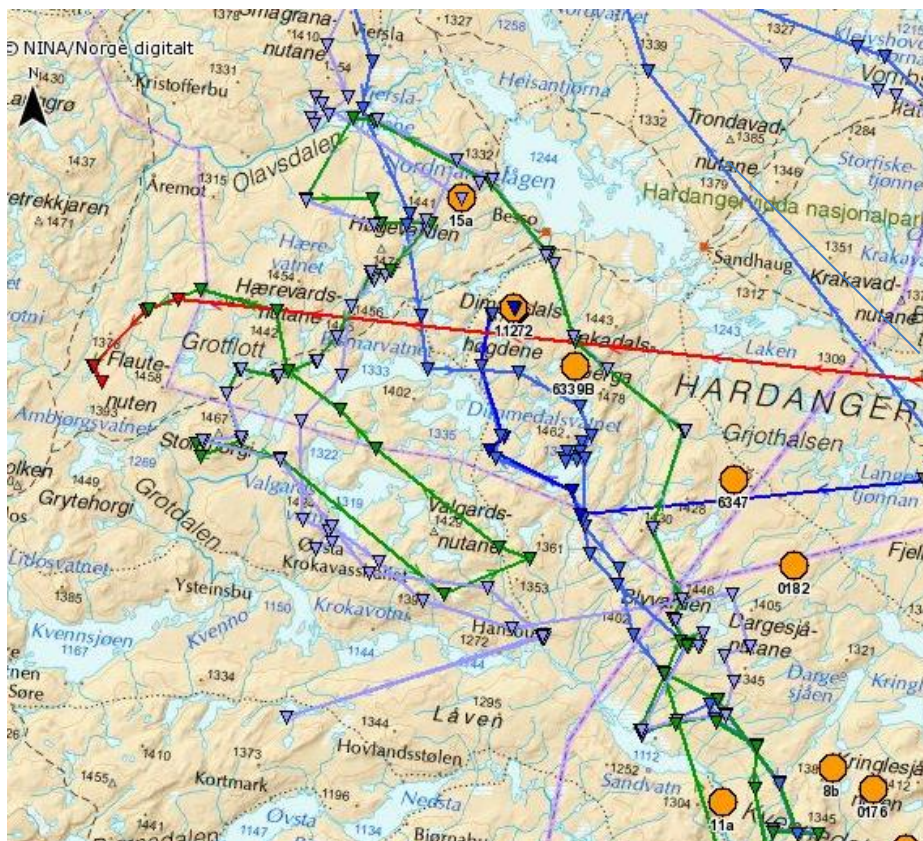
© NINA/Norge digitalt
N
1430
Langrø
Smagrana-
nutane
1378
1410
Versla
1327
1258
Nordvatnet
1339
1327
Kleivshovd
Vomb
1331
Kristofferbu
Versla-
Hellesantjørna
1332
Trondavad-
nutane
1365
1284
1437
Åremot
1315
Olavsdalen
1332
Nordmannslågen
1244
15a
Besso
1379
1346
Storfiske-
tjønne
Hardangervidda nasjonalpark
Gretrekkjaren
1471
1441
Holgetveitnuten
Hære-
vatnet
1454
Sandhaug
1351
Krakavad
Krakavad-
nutane
Hærevards-
nutane
Dimmedals
11272
1443
Bakadals-
haugdene
1312
1243
Laken
1309
Grotflott
1442
1456
Dimmarvatnet
1333
63398
Berga
1478
HARDANGER
Flaute-
nuten
1458
1402
1393
Ambjørgsvatnet
1467
Storhorgi
1335
Dimmedalsvatnet
1462
Grjothalsen
1269
1322
1428
6347
Langa-
tjønnan
1449
Grytehorgi
Grotdalen
Valgard
1319
Valgards-
nutane
1429
1361
Fjel
Lidosvatnet
Østa
Krokavasstølen
1353
0182
Ysteinsbu
1385
1150
Krokavotni
1398
Olvardalen
1405
Dargesjå-
nutane
Kvennsjøen
1167
Kvenno
1144
Hansbu
1272
1402
Dargesjåen
1321
Kringl
Søre
1334
1345
1295
Låven
1344
1112
Kringlesjå
26
1373
Hovlandsstølen
1252
Sandvatn
1412
8b
0176
1455
Kortmark
1196
Nesta
1304
11a
1441
Øvsta
1147
1134
Bjornahu
1345